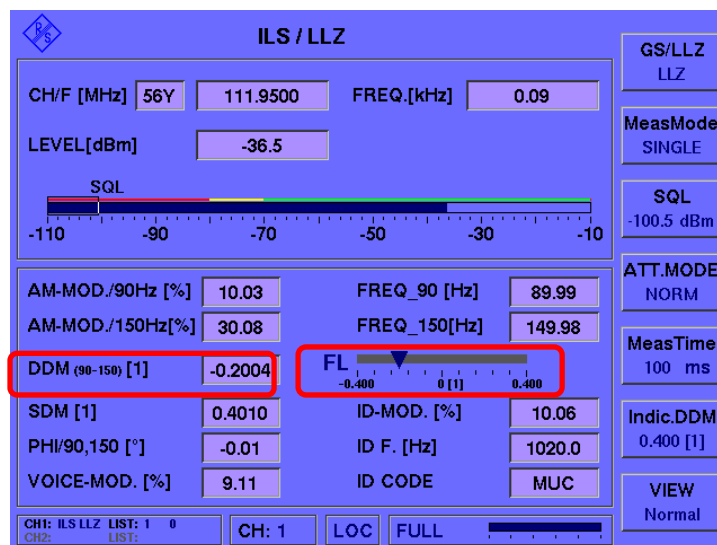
ILS / LLZ

CH/F [MHz] 56Y 111.9500 FREQ.[kHz] 0.09

LEVEL[dBm] -36.5

SQL

-110 -90 -70 -50 -30 -10

AM-MOD./90Hz [%] 10.03 FREQ_90 [Hz] 89.99

AM-MOD./150Hz[%] 30.08 FREQ_150[Hz] 149.98

DDM (90-150) [1] -0.2004 FL -0.400 0 [1] 0.400

SDM [1] 0.4010 ID-MOD. [%] 10.06

PHI/90,150 [°] -0.01 ID F. [Hz] 1020.0

VOICE-MOD. [%] 9.11 ID CODE MUC

CH1: ILS LLZ LIST: 1 0
CH2: LIST:

CH: 1 LOC FULL

GS/LLZ
LLZ

MeasMode
SINGLE

SQL
-100.5 dBm

ATT.MODE
NORM

MeasTime
100 ms

Indic.DDM
0.400 [1]

VIEW
Normal